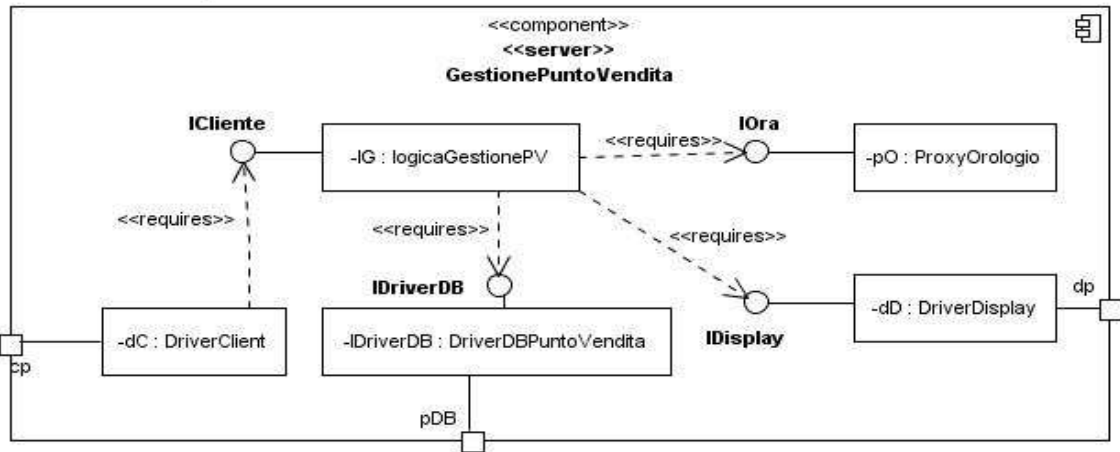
<<component>>
<<server>>
GestionePuntoVendita

ICliente

-lG : logicaGestionePV

<<requires>>

IOra

-pO : ProxyOrologio

<<requires>>

<<requires>>

<<requires>>

IDriverDB

-dD : DriverDisplay

dp

-dC : DriverClient

-lDriverDB : DriverDBPuntoVendita

IDisplay

cp

pDB